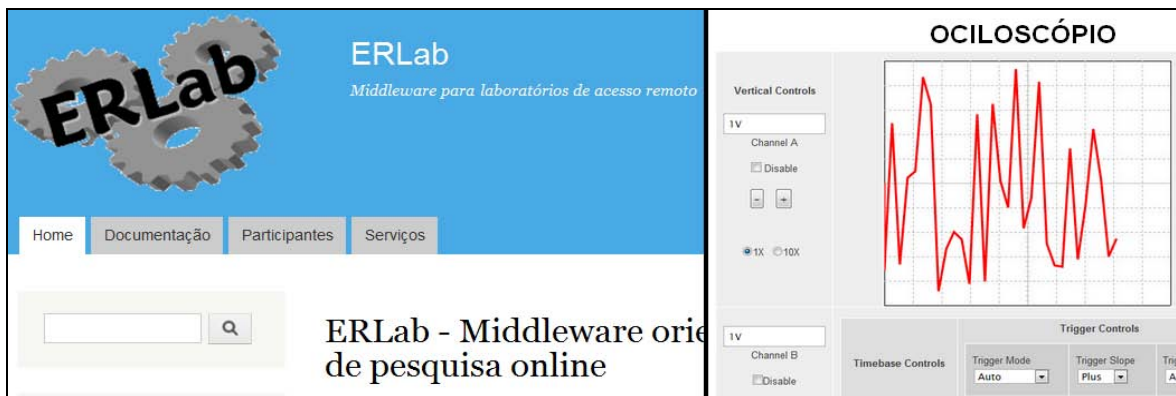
ERLab

ERLab

Middleware para laboratórios de acesso remoto

Home Documentação Participantes Serviços

ERLab - Middleware orie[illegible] de pesquisa online

OCILOSCÓPIO

Vertical Controls

1V

Channel A

Disable

- +

1X 10X

1V

Channel B

Disable

Timebase Controls

Trigger Controls

Trigger Mode
Auto

Trigger Slope
Plus

Tri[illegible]
A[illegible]